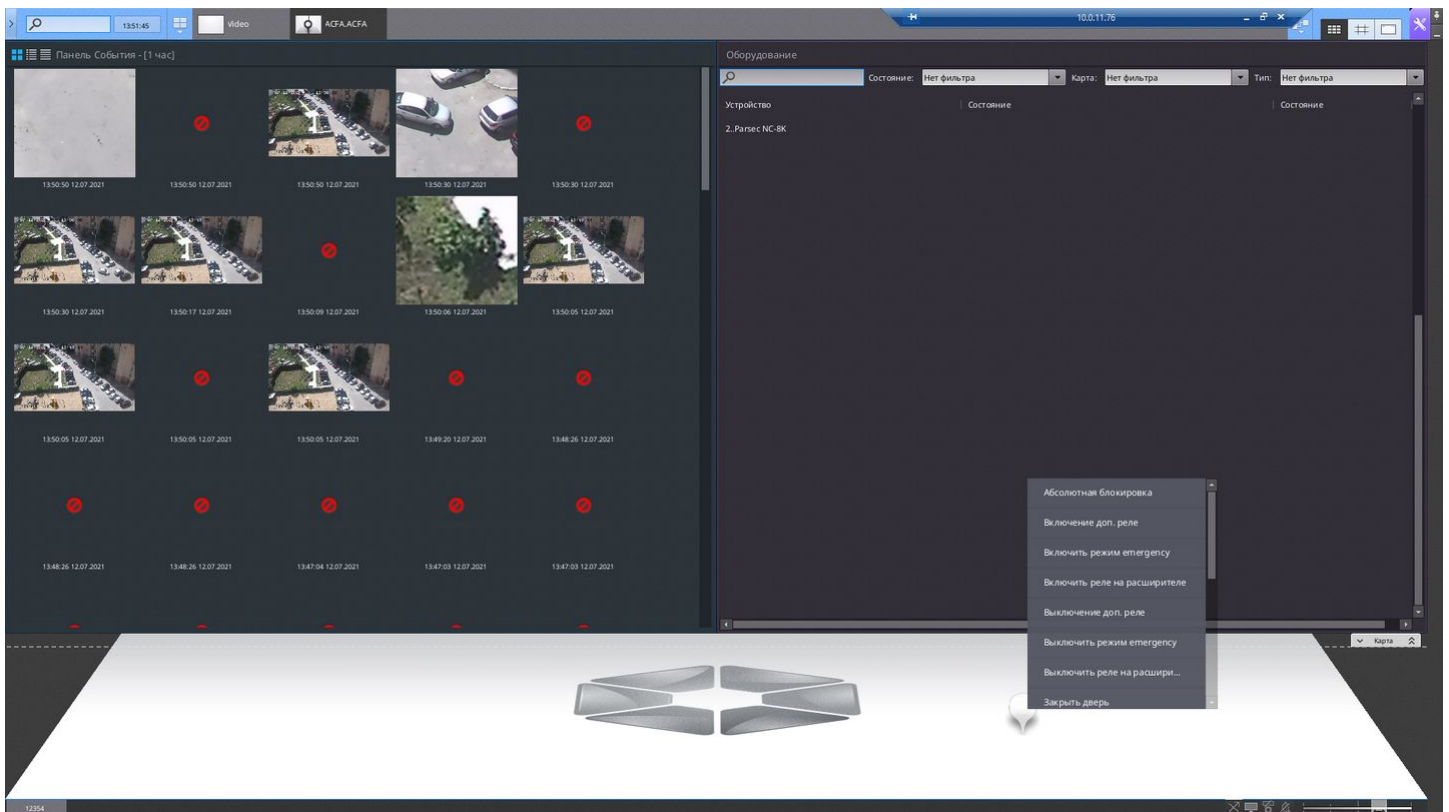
13:51:45 Video ACFA.ACFA

10.0.11.76

Панель События - [1 час]

13:50:50 12.07.2021
13:50:50 12.07.2021
13:50:50 12.07.2021
13:50:30 12.07.2021
13:50:30 12.07.2021
13:50:30 12.07.2021
13:50:17 12.07.2021
13:50:09 12.07.2021
13:50:06 12.07.2021
13:50:05 12.07.2021
13:50:05 12.07.2021
13:50:05 12.07.2021
13:50:05 12.07.2021
13:49:20 12.07.2021
13:48:26 12.07.2021
13:48:26 12.07.2021
13:48:26 12.07.2021
13:47:04 12.07.2021
13:47:03 12.07.2021
13:47:03 12.07.2021

Оборудование

Состояние: Нет фильтра Карта: Нет фильтра Тип: Нет фильтра

| Устройство | Состояние | Состояние |
|---|---|---|
| 2..Parsec NC-8K | | |

Абсолютная блокировка
Включение доп. реле
Включить режим emergency
Включить реле на расширителе
Выключение доп. реле
Выключить режим emergency
Выключить реле на расшири...
Закрыть дверь

Карта

12354